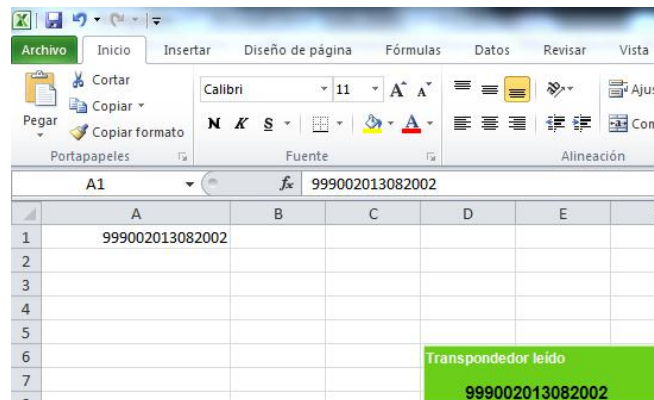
Archivo | Inicio | Insertar | Diseño de página | Fórmulas | Datos | Revisar | Vista

Cortar
Copiar
Pegar
Copiar formato
Portapapeles

Calibri | 11 | $A^{\hat{}}$ $A^{\check{}}$
N K S
Fuente

Alineación
Ajus
Com

A1 | $f_x$ | 999002013082002

| | A | B | C | D | E |
|---|---|---|---|---|---|
| 1 | 999002013082002 | | | | |
| 2 | | | | | |
| 3 | | | | | |
| 4 | | | | | |
| 5 | | | | | |
| 6 | | | | | |
| 7 | | | | | |

Transpondedor leído

999002013082002